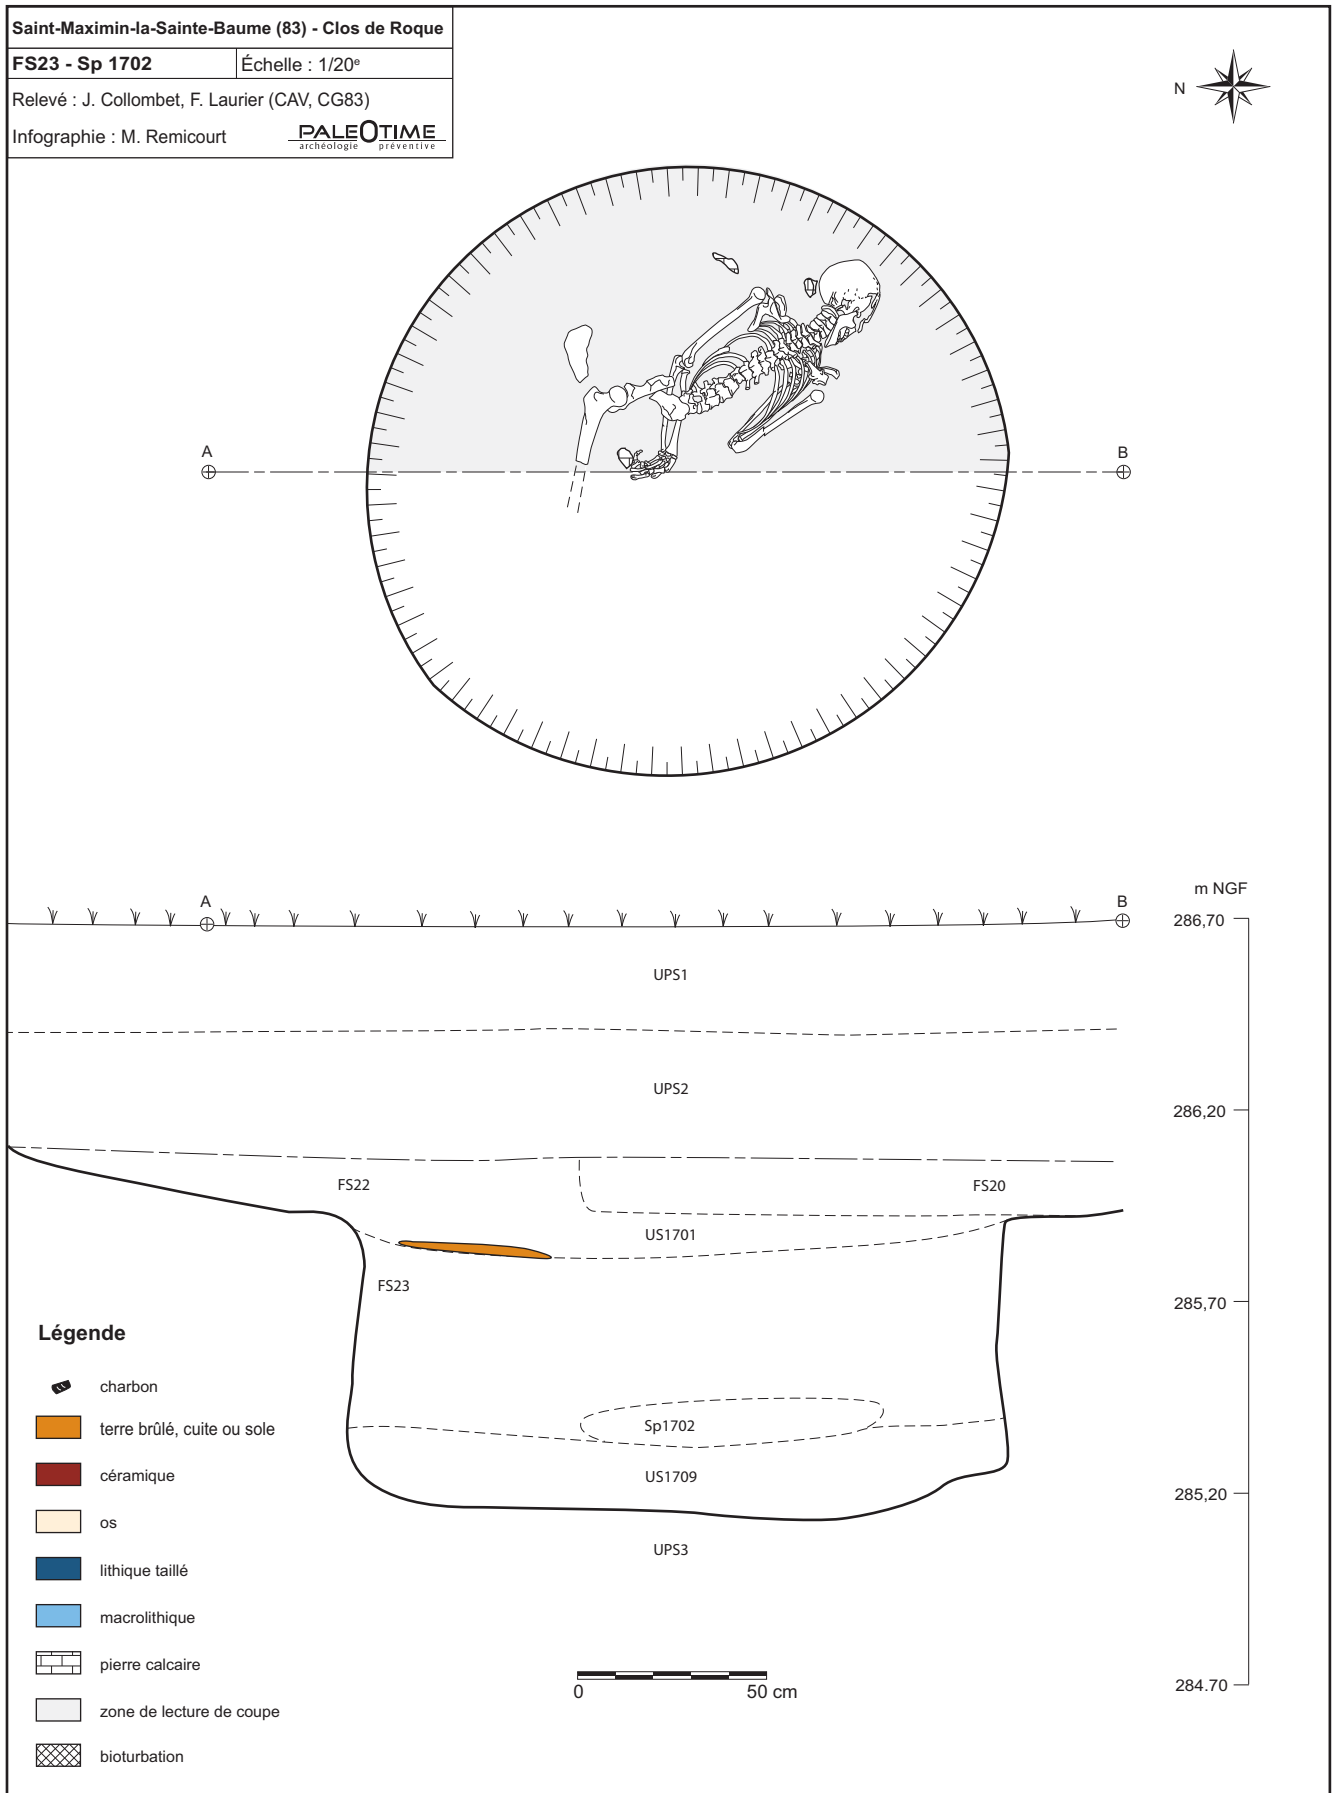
Saint-Maximin-la-Sainte-Baume (83) - Clos de Roque

FS23 - Sp 1702 | Échelle : 1/20$^e$

Relevé : J. Collombet, F. Laurier (CAV, CG83)

Infographie : M. Remicourt

PALEOTIME archéologie préventive

N

A

B

A

B

m NGF

286,70

UPS1

UPS2

286,20

FS22

FS20

US1701

FS23

285,70

Sp1702

US1709

285,20

UPS3

284.70

0

50 cm

Légende

charbon

terre brûlé, cuite ou sole

céramique

os

lithique taillé

macrolithique

pierre calcaire

zone de lecture de coupe

bioturbation